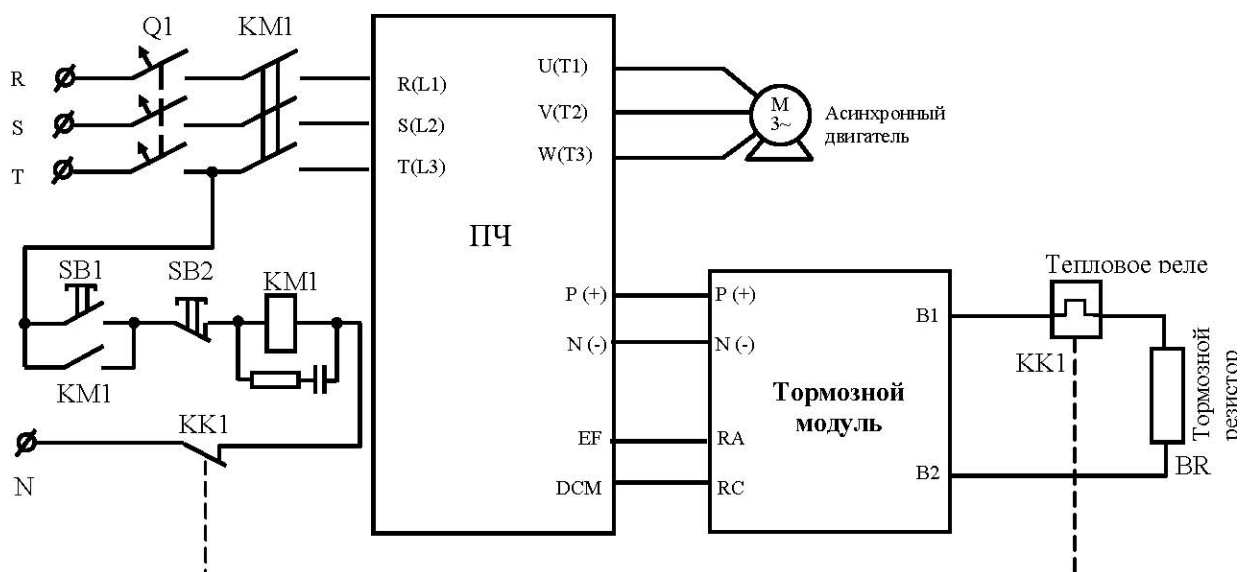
Q1
KM1
R
S
T
R(L1)
S(L2)
T(L3)
U(T1)
V(T2)
W(T3)
M
3~
Асинхронный двигатель
ПЧ
SB1
SB2
KM1
KM1
KK1
N
P (+)
N (-)
EF
DCM
P (+)
N (-)
RA
RC
Тормозной модуль
B1
B2
Тепловое реле
KK1
Тормозной резистор
BR